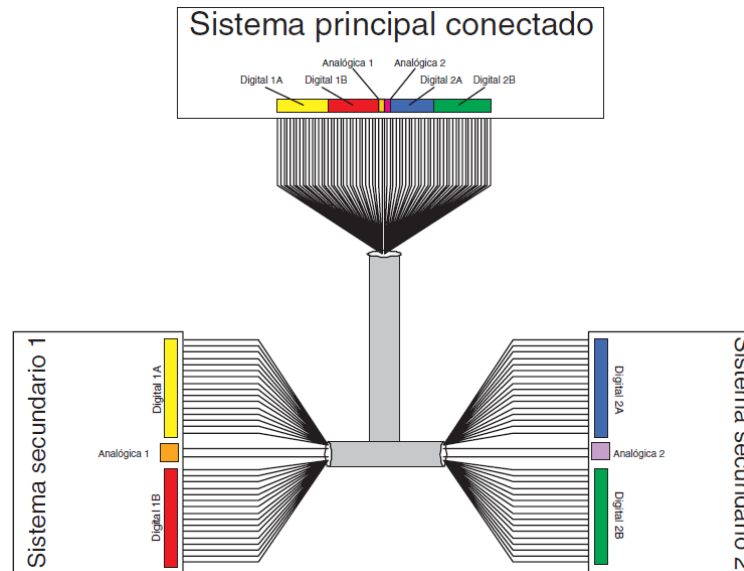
Sistema principal conectado

Analógica 1
Analógica 2
Digital 1A
Digital 1B
Digital 2A
Digital 2B

Sistema secundario 1

Digital 1A
Analógica 1
Digital 1B

Sistema secundario 2

Digital 2A
Analógica 2
Digital 2B